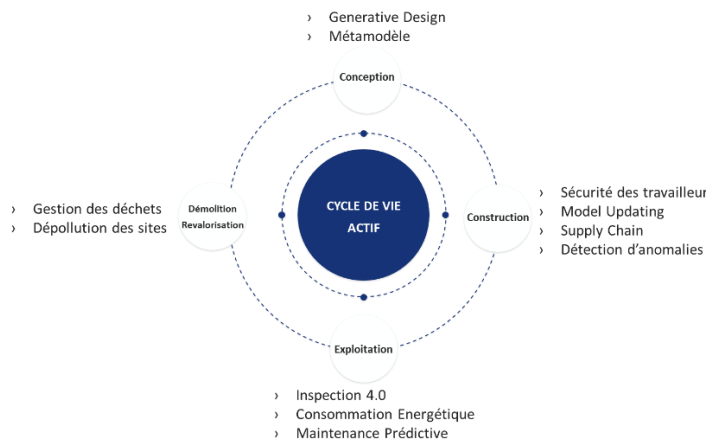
› Generative Design
› Métamodèle

Conception

› Gestion des déchets
› Dépollution des sites

Démolition
Revalorisation

CYCLE DE VIE
ACTIF

Construction

› Sécurité des travailleu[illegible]
› Model Updating
› Supply Chain
› Détection d'anomalies

Exploitation

› Inspection 4.0
› Consommation Energétique
› Maintenance Prédictive